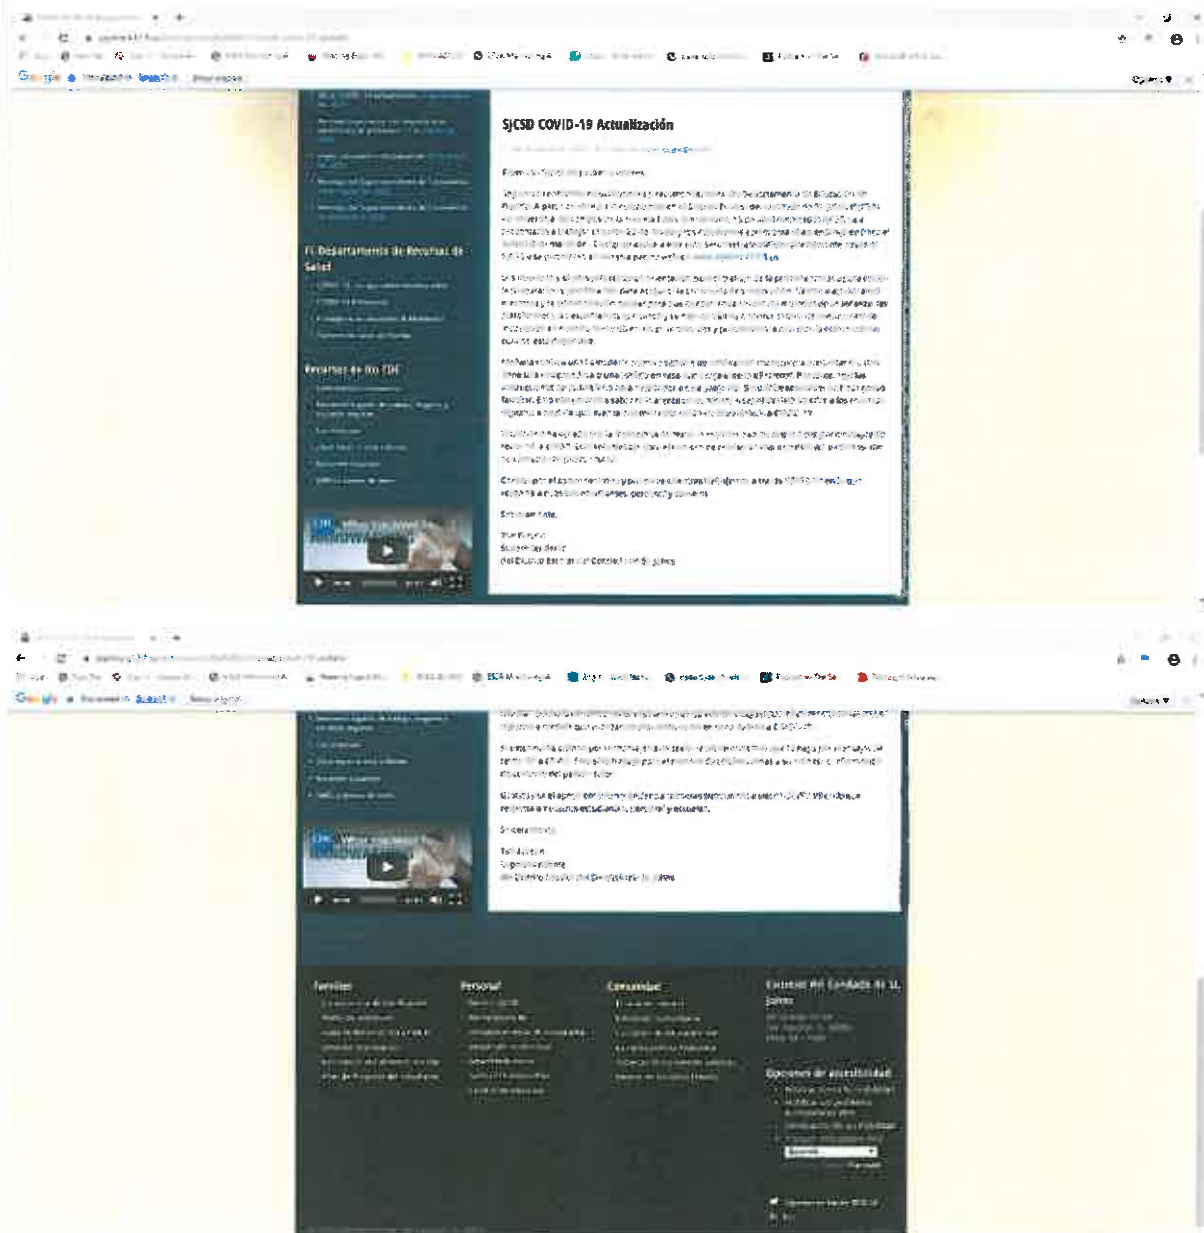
SJCSD COVID-19 Actualización

El Departamento de Recursos de Salud

Recursos de los CDC

Sinceramente,

Familias

Personal

Comunidad

Escuelas del Condado de St. Johns

Opciones de accesibilidad

Español